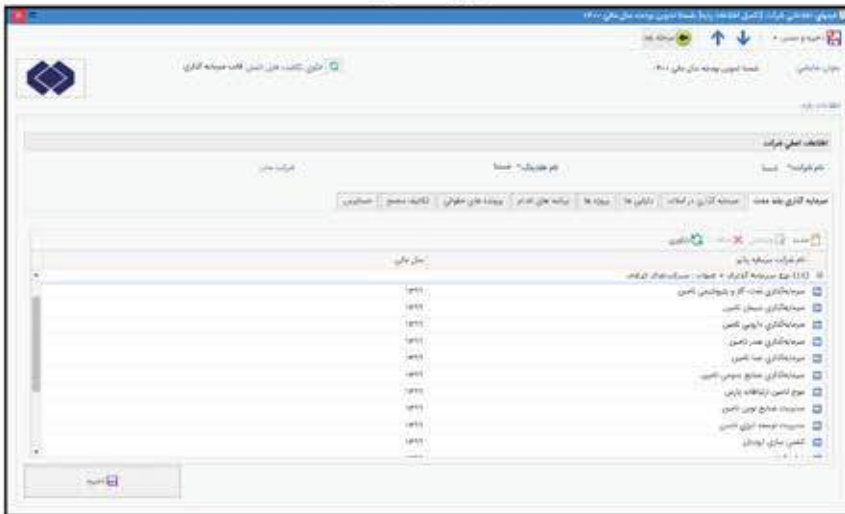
فرمهای اطلاعاتی شرکت (تکمیل اطلاعات رابط شستا تدوین بودجه سال مالی ۱۴۰۰)

ذخیره و بستن | مرحله بعد

عنوان عملیاتی | شستا تدوین بودجه سال مالی ۱۴۰۰ | دانلود تکلیف عنوان فرم: قالب سرمایه گذاری

اطلاعات پایه

اطلاعات اصلی شرکت

نام شرکت*: شستا | نام هلدینگ*: شستا | شرکت مادر

سرمایه گذاری بلند مدت | سرمایه گذاری در املاک | دارایی ها | پروژه ها | برنامه های اقدام | پرونده های حقوقی | تکالیف مجمع | حسابرس

جدید | ویرایش | حذف | تازه سازی

| نام شرکت سرمایه پذیر | سال مالی |
|---|---|
| (13) نوع سرمایه گذاری: صنعت: سرمایه گذاری ها و خدمات | |
| سرمایه‌گذاری نفت، گاز و پتروشیمی تامین | ۱۴۰۰ |
| سرمایه‌گذاری سیمان تامین | ۱۴۰۰ |
| سرمایه‌گذاری دارویی تامین | ۱۴۰۰ |
| سرمایه‌گذاری صدر تامین | ۱۴۰۰ |
| سرمایه‌گذاری صبا تامین | ۱۴۰۰ |
| سرمایه‌گذاری صنایع شیمیایی تامین | ۱۴۰۰ |
| موج تامین ارتباطات پارس | ۱۴۰۰ |
| مدیریت صنایع نوین تامین | ۱۴۰۰ |
| مدیریت توسعه انرژی تامین | ۱۴۰۰ |
| کشتی سازی ایوندی | ۱۴۰۰ |

ذخیره